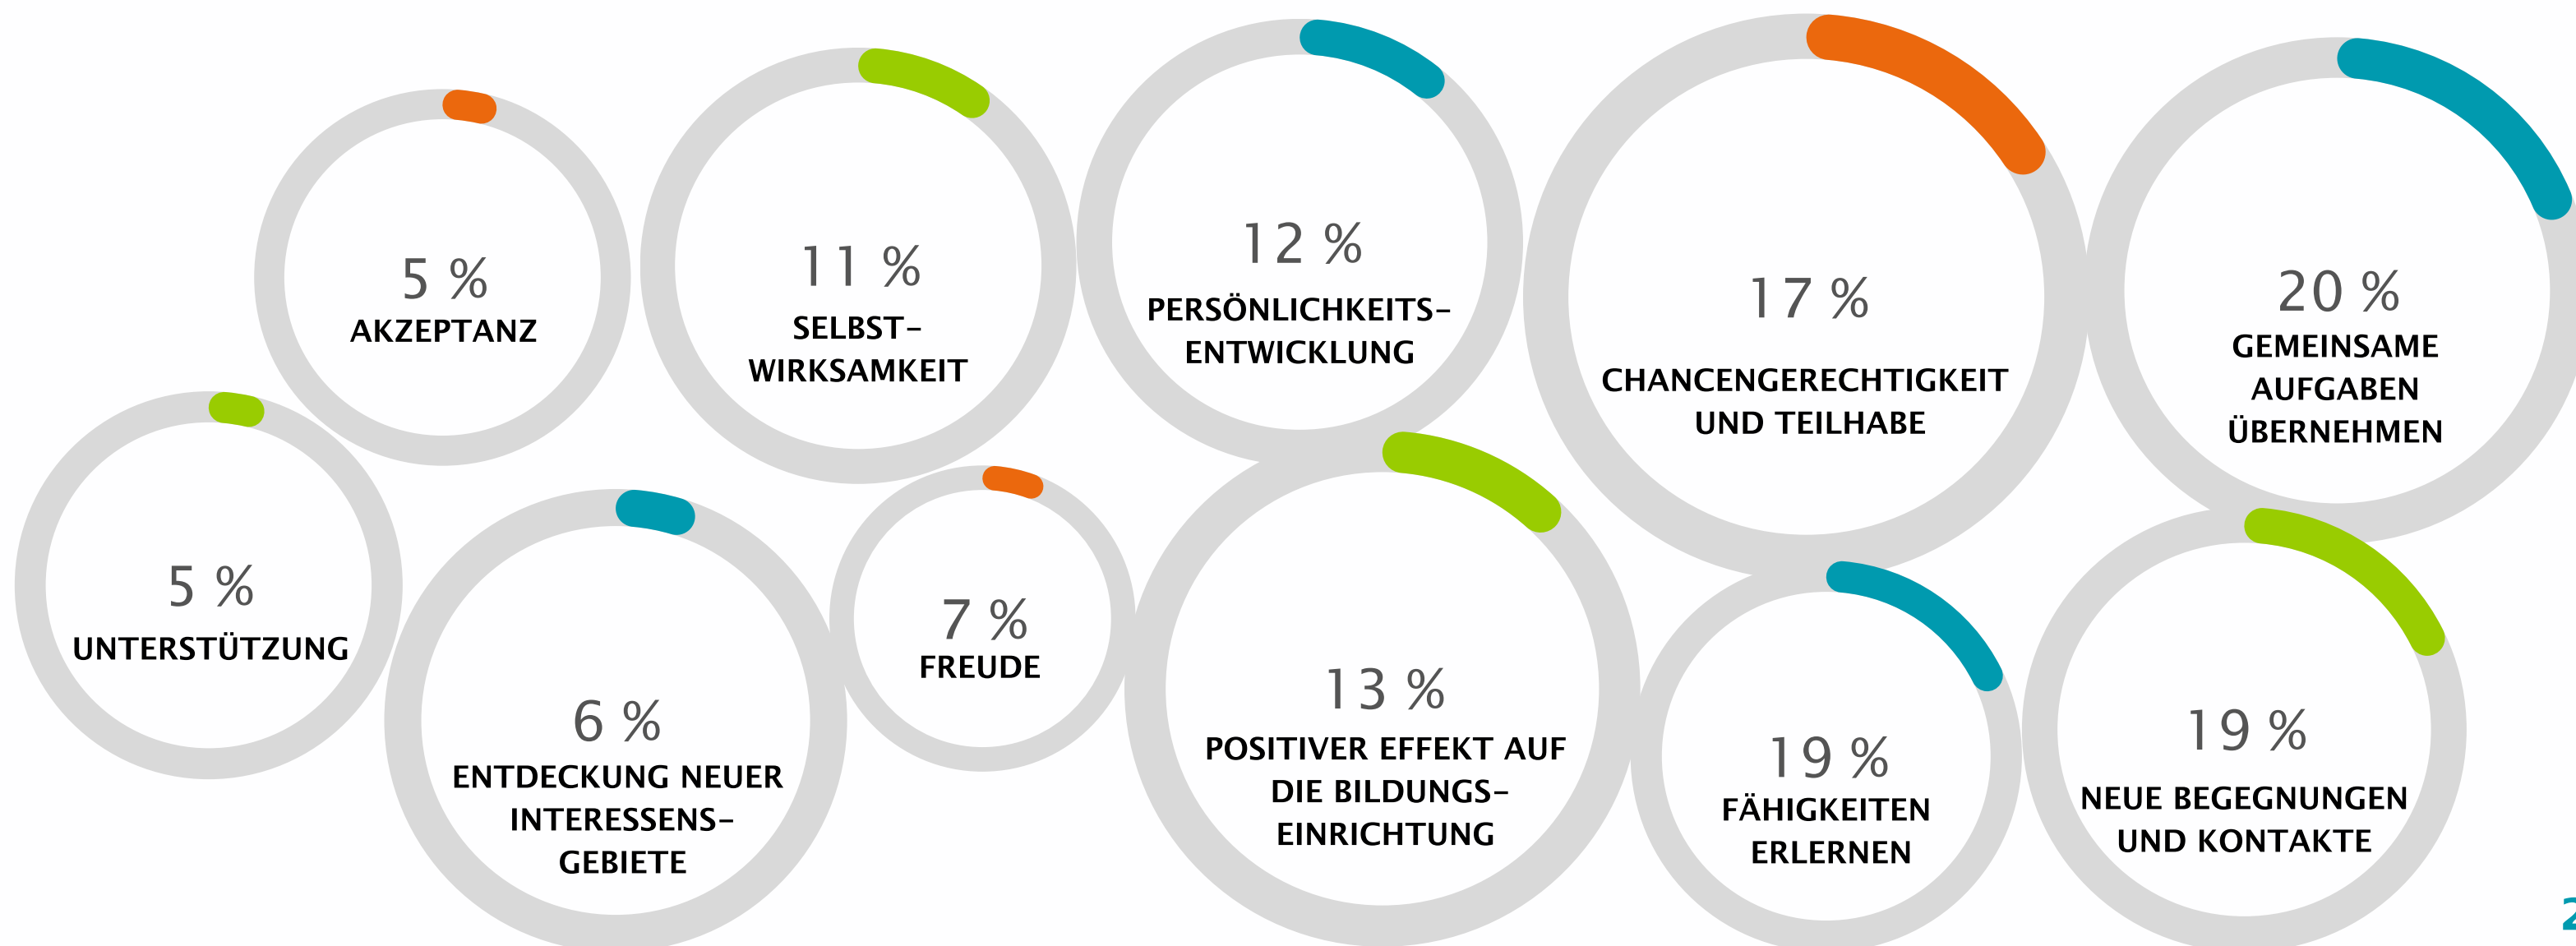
5 %
AKZEPTANZ

11 %
SELBST-WIRKSAMKEIT

12 %
PERSÖNLICHKEITS-ENTWICKLUNG

17 %
CHANCENGERECHTIGKEIT UND TEILHABE

20 %
GEMEINSAME AUFGABEN ÜBERNEHMEN

5 %
UNTERSTÜTZUNG

6 %
ENTDECKUNG NEUER INTERESSENS-GEBIETE

7 %
FREUDE

13 %
POSITIVER EFFEKT AUF DIE BILDUNGS-EINRICHTUNG

19 %
FÄHIGKEITEN ERLERNEN

19 %
NEUE BEGEGNUNGEN UND KONTAKTE

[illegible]